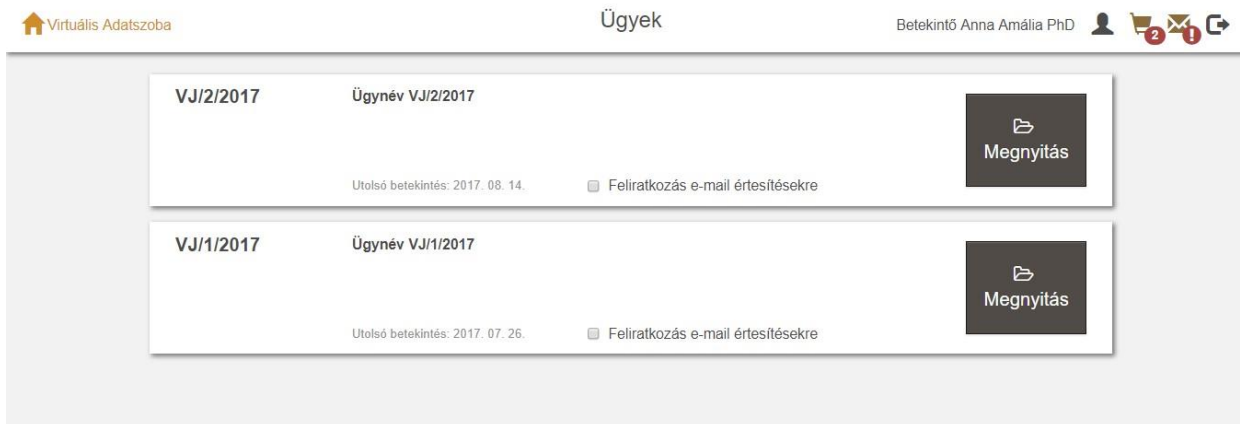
Virtuális Adatszoba

Ügyek

Betekintő Anna Amália PhD 2 !

VJ/2/2017

Ügynév VJ/2/2017

Utolsó betekintés: 2017. 08. 14.

Feliratkozás e-mail értesítésekre

Megnyitás

VJ/1/2017

Ügynév VJ/1/2017

Utolsó betekintés: 2017. 07. 26.

Feliratkozás e-mail értesítésekre

Megnyitás